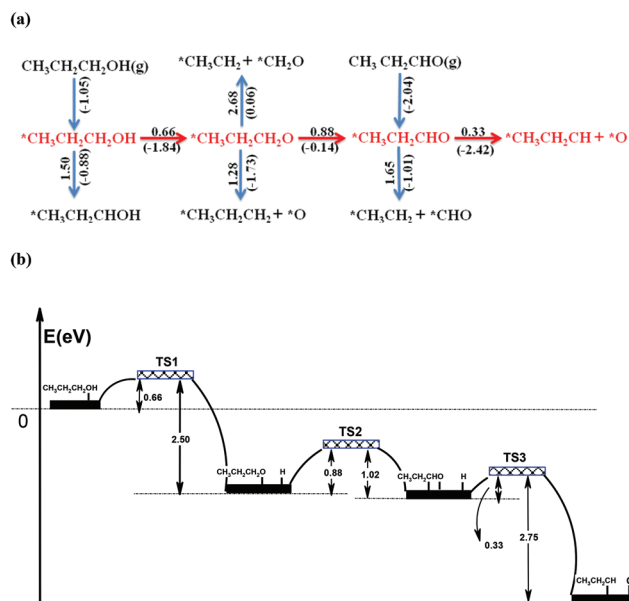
(a)

$CH_3CH_2CH_2OH(g)$

(-1.05)

$*CH_3CH_2 + *CH_2O$

2.68
(0.06)

$CH_3\ CH_2CHO(g)$

(-2.04)

$*CH_3CH_2CH_2OH$ $\frac{0.66}{(-1.84)}$ $*CH_3CH_2CH_2O$ $\frac{0.88}{(-0.14)}$ $*CH_3CH_2CHO$ $\frac{0.33}{(-2.42)}$ $*CH_3CH_2CH + *O$

1.50
(-0.88)

1.28
(-1.73)

1.65
(-1.01)

$*CH_3CH_2CHOH$

$*CH_3CH_2CH_2 + *O$

$*CH_3CH_2 + *CHO$

(b)

E(eV)

0

TS1

$CH_3CH_2CH_2OH$

0.66

2.50

$CH_3CH_2CH_2O$ H

TS2

0.88

1.02

$CH_3CH_2CHO$ H

TS3

0.33

2.75

$CH_3CH_2CH$ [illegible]